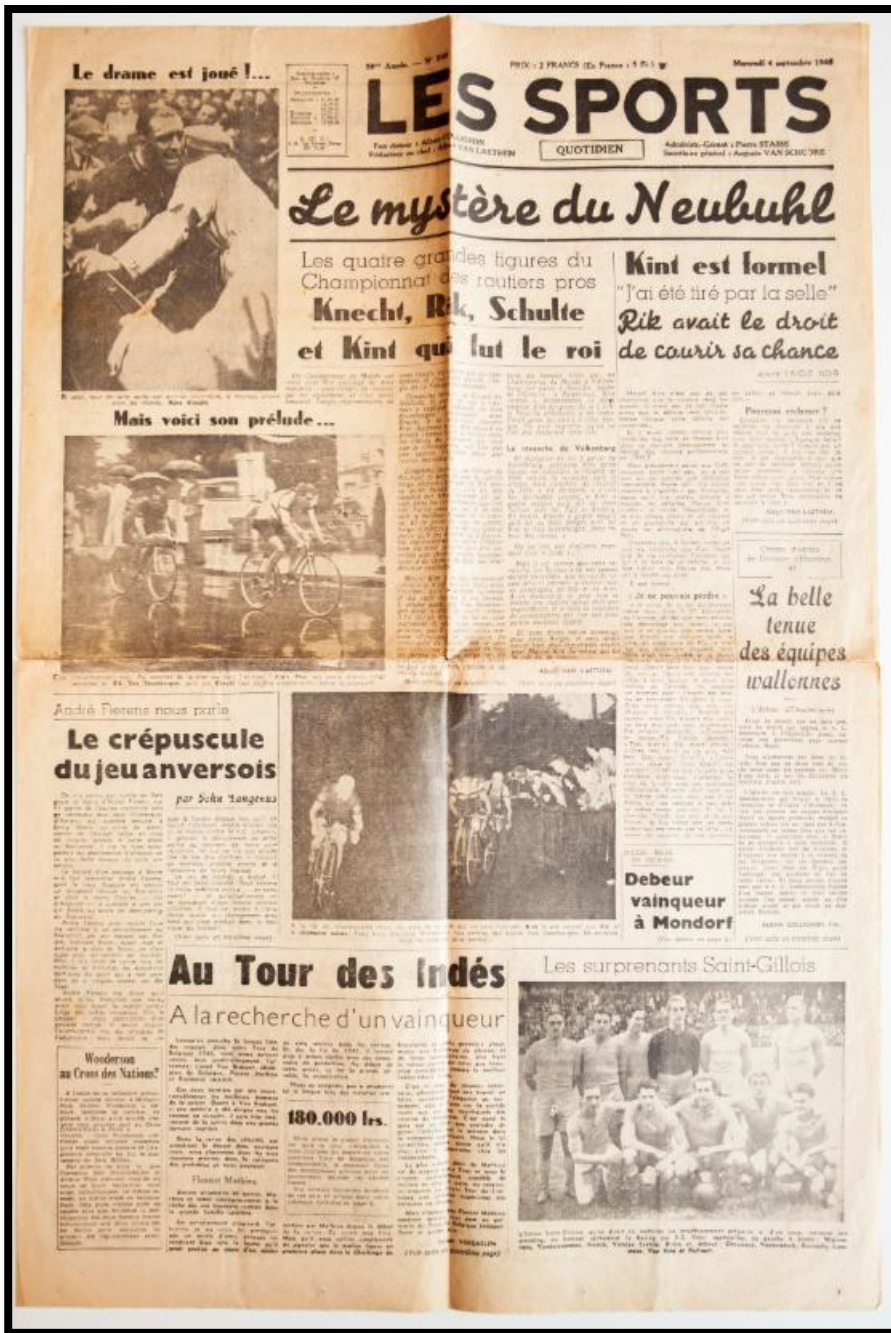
Le drame est joué !...

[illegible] Année. — N° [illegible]

PRIX : 2 FRANCS (En France : 5 Fr.)

Mercredi 4 septembre 1948

LES SPORTS

QUOTIDIEN

Le mystère du Neubuhl

Les quatre grandes figures du Championnat des routiers pros

Knecht, Rik, Schulte et Kint qui fut le roi

Kint est formel

"J'ai été tiré par la selle"

Rik avait le droit de courir sa chance

Mais voici son prélude...

La revanche de Valkenburg

« Je ne pouvais perdre »

Pourquoi crièrent ?

La belle tenue des équipes wallonnes

André Pierens nous parle

Le crépuscule du jeu anversois

par John Langenus

Debeur vainqueur à Mondorf

Au Tour des Indés

A la recherche d'un vainqueur

180.000 frs.

Les surprenants Saint-Gillois

Wooderson au Cross des Nations?

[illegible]